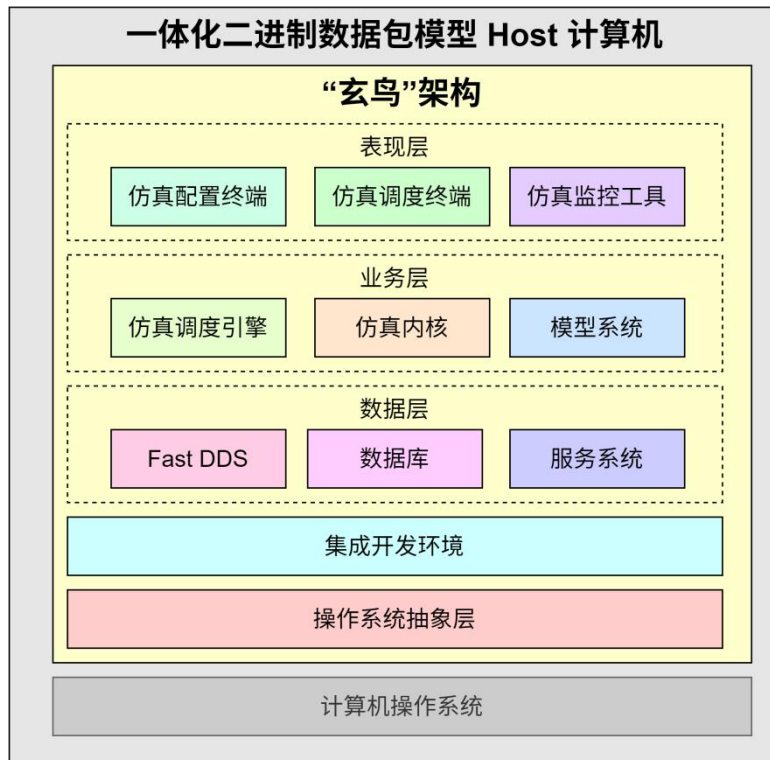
一体化二进制数据包模型 Host 计算机

“玄鸟”架构

表现层

仿真配置终端

仿真调度终端

仿真监控工具

业务层

仿真调度引擎

仿真内核

模型系统

数据层

Fast DDS

数据库

服务系统

集成开发环境

操作系统抽象层

计算机操作系统